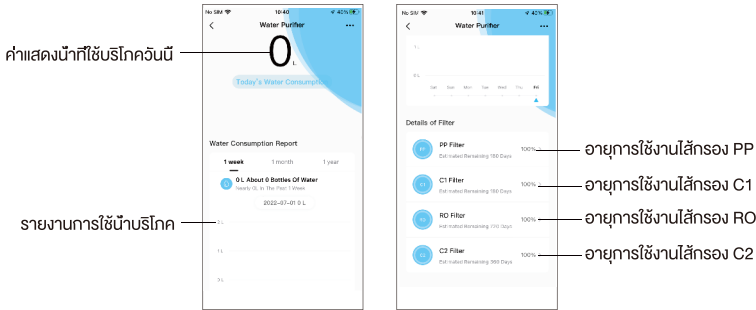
ค่าแสดงน้ำที่ใช้บริโภควันนี้

No SIM 10:40 42%

Water Purifier

0 L

Today's Water Consumption

Water Consumption Report

1 week 1 month 1 year

0 L About 0 Bottles Of Water

Nearly 0L in The Past 1 Week

2022-07-01 0 L

1 L

2 L

รายงานการใช้น้ำบริโภค

No SIM 10:41 42%

Water Purifier

1 L

0 L

Sat Sun Mon Tue Wed Thu Fri

Details of Filter

PP

PP Filter

Estimated Remaining 180 Days

100%

อายุการใช้งานไส้กรอง PP

C1

C1 Filter

Estimated Remaining 180 Days

100%

อายุการใช้งานไส้กรอง C1

RO

RO Filter

Estimated Remaining 720 Days

100%

อายุการใช้งานไส้กรอง RO

C2

C2 Filter

Estimated Remaining 360 Days

100%

อายุการใช้งานไส้กรอง C2